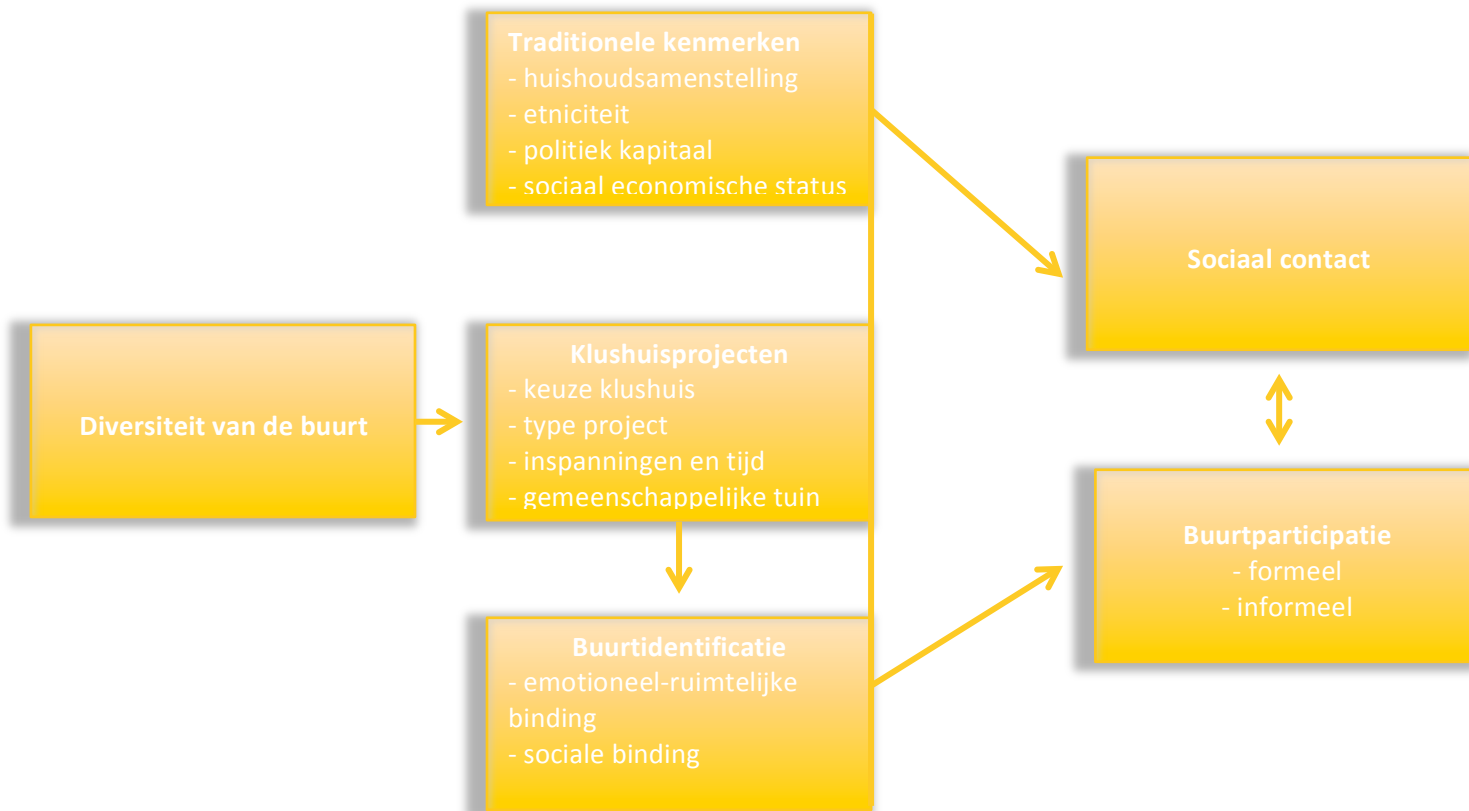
Traditionele kenmerken
- huishoudsamenstelling
- etniciteit
- politiek kapitaal
- sociaal economische status

Diversiteit van de buurt

Klushuisprojecten
- keuze klushuis
- type project
- inspanningen en tijd
- gemeenschappelijke tuin

Buurtidentificatie
- emotioneel-ruimtelijke binding
- sociale binding

Sociaal contact

Buurtparticipatie
- formeel
- informeel